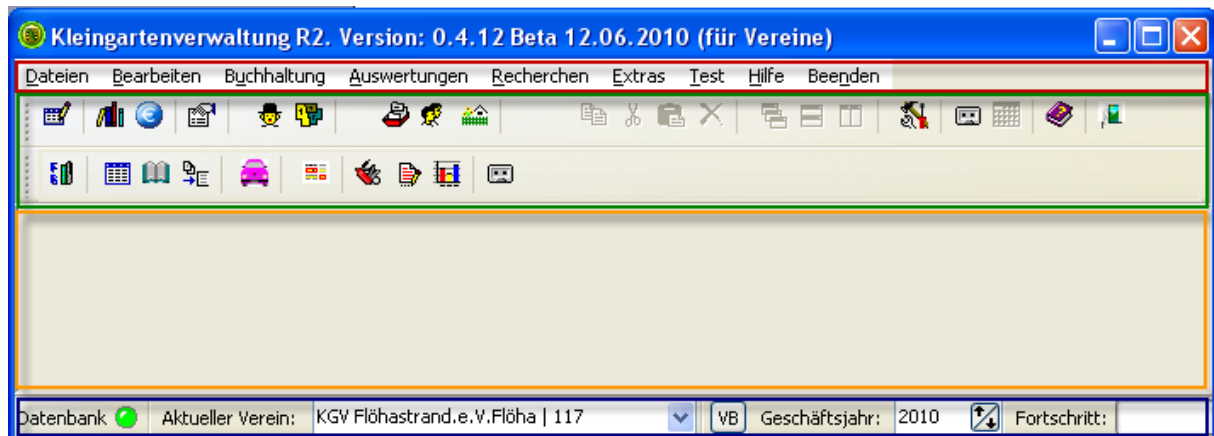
Kleingartenverwaltung R2. Version: 0.4.12 Beta 12.06.2010 (für Vereine)

Dateien Bearbeiten Buchhaltung Auswertungen Recherchen Extras Test Hilfe Beenden

Datenbank Aktueller Verein: KGV Flöhastrand.e.V.Flöha | 117 VB Geschäftsjahr: 2010 Fortschritt: